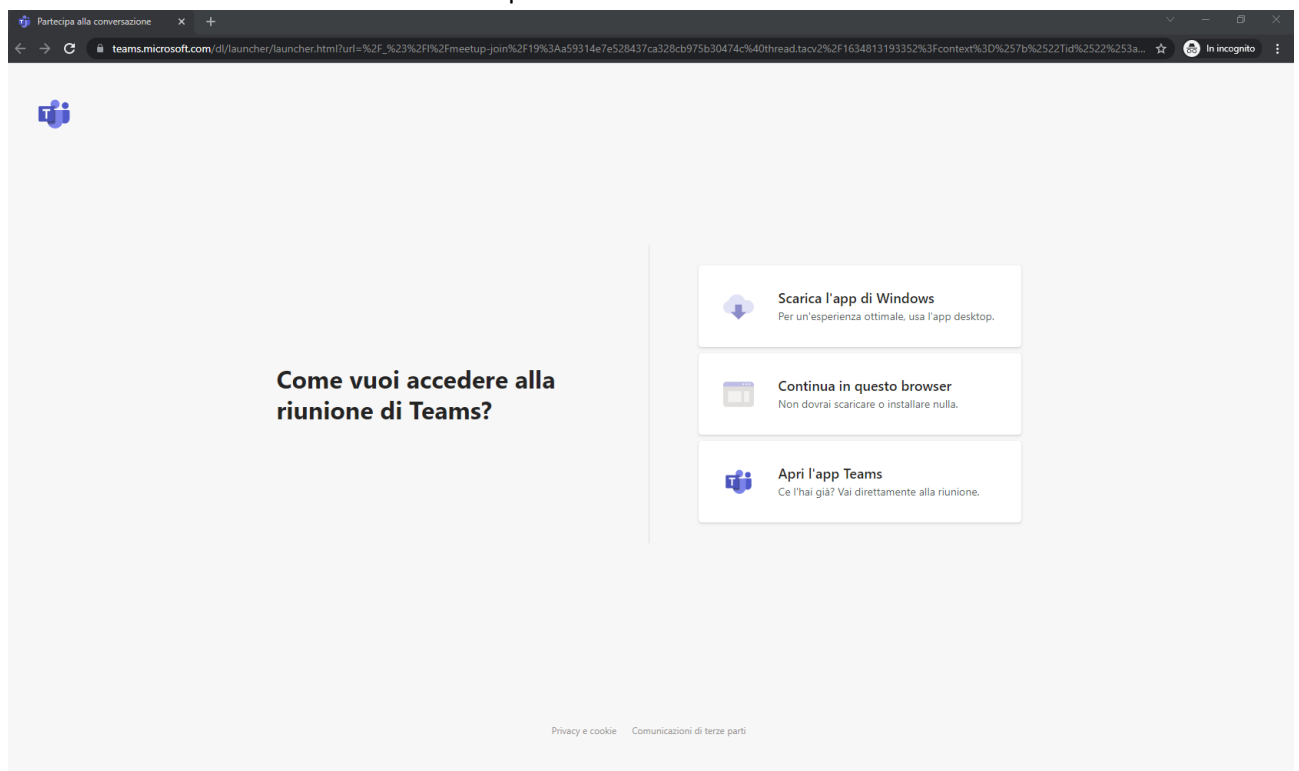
Partecipa alla conversazione

teams.microsoft.com/dl/launcher/launcher.html?url=%2F_%23%2Fl%2Fmeetup-join%2F19%3Aa59314e7e528437ca328cb975b30474c%40thread.tacv2%2F1634813193352%3Fcontext%3D%257b%2522Tid%2522%253a...

In incognito

Come vuoi accedere alla riunione di Teams?

Scarica l'app di Windows
Per un'esperienza ottimale, usa l'app desktop.

Continua in questo browser
Non dovrai scaricare o installare nulla.

Apri l'app Teams
Ce l'hai già? Vai direttamente alla riunione.

Privacy e cookie Comunicazioni di terze parti